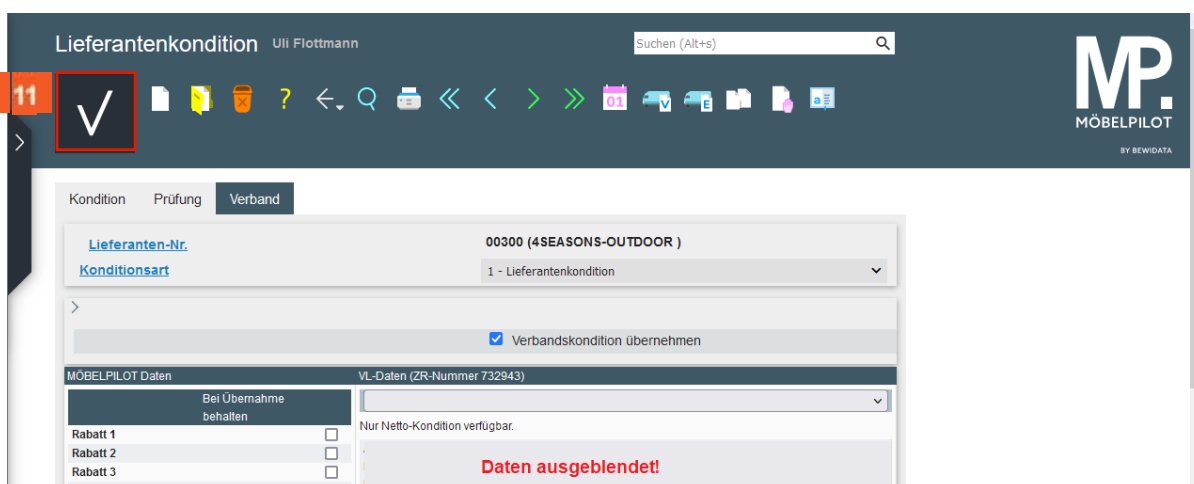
Lieferantenkondition Uli Flottmann

Suchen (Alt+s)

MP.
MÖBELPILOT
BY BEWIDATA

11

Kondition Prüfung Verband

Lieferanten-Nr. 00300 (4SEASONS-OUTDOOR )

Konditionsart 1 - Lieferantenkondition

Verbandskondition übernehmen

MÖBELPILOT Daten

VL-Daten (ZR-Nummer 732943)

Bei Übernahme behalten

Nur Netto-Kondition verfügbar.

Rabatt 1

Rabatt 2

Rabatt 3

Daten ausgeblendet!